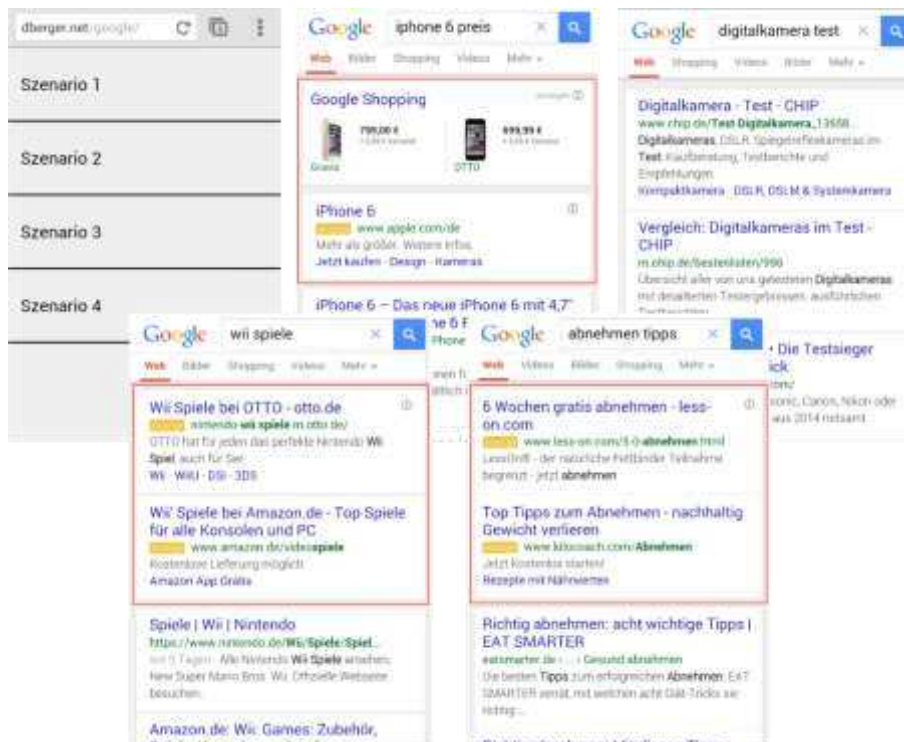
dberger.net/google/

Szenario 1

Szenario 2

Szenario 3

Szenario 4

Google iphone 6 preis

Web Bilder Shopping Videos Mehr

Google Shopping

799,00 € 699,99 €

Gravis OTTO

iPhone 6

www.apple.com/de

Mehr als größer. Weitere Infos.

Jetzt kaufen · Design · Kameras

iPhone 6 – Das neue iPhone 6 mit 4,7"

Google digitalkamera test

Web Shopping Videos Bilder Mehr

Digitalkamera - Test - CHIP

www.chip.de/Test-Digitalkamera_13658

Digitalkameras, DSLR, Spiegelreflexkameras im Test. Kaufberatung, Testberichte und Empfehlungen

Kompaktkamera · DSLR, DSLM & Systemkamera

Vergleich: Digitalkameras im Test - CHIP

m.chip.de/bestenlisten/990

Übersicht aller von uns getesteten Digitalkameras mit detaillierten Testergebnissen, ausführlichen

· Die Testsieger

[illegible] Canon, Nikon oder aus 2014 rausamt

Google wii spiele

Web Bilder Shopping Videos Mehr

Wii Spiele bei OTTO - otto.de

nintendo-wii-spiele.m.otto.de/

OTTO hat für jeden das perfekte Nintendo Wii Spiel, auch für Sie!

Wii · WiiU · DSi · 3DS

Wii Spiele bei Amazon.de - Top-Spiele für alle Konsolen und PC

www.amazon.de/videospiele

Kostenlose Lieferung möglich

Amazon App Gratis

Spiele | Wii | Nintendo

https://www.nintendo.de/Wii/Spiele/Spiel...

vor 5 Tagen · Alle Nintendo Wii Spiele ansehen. New Super Mario Bros. Wii. Offizielle Webseite besuchen.

Amazon.de: Wii: Games: Zubehör,

Google abnehmen tipps

Web Videos Bilder Shopping Mehr

6 Wochen gratis abnehmen - less-on.com

www.less-on.com/6-0-abnehmen.html

LessOn® - der natürliche Fettbinder. Teilnahme begrenzt - jetzt abnehmen

Top Tipps zum Abnehmen - nachhaltig Gewicht verlieren

www.kilocoach.com/Abnehmen

Jetzt kostenlos starten!

Rezepte mit Nährwerten

Richtig abnehmen: acht wichtige Tipps | EAT SMARTER

eatsmarter.de › ... › Gesund abnehmen

Die besten Tipps zum erfolgreichen Abnehmen. EAT SMARTER verrät, mit welchen acht Diät-Tricks sie richtig...